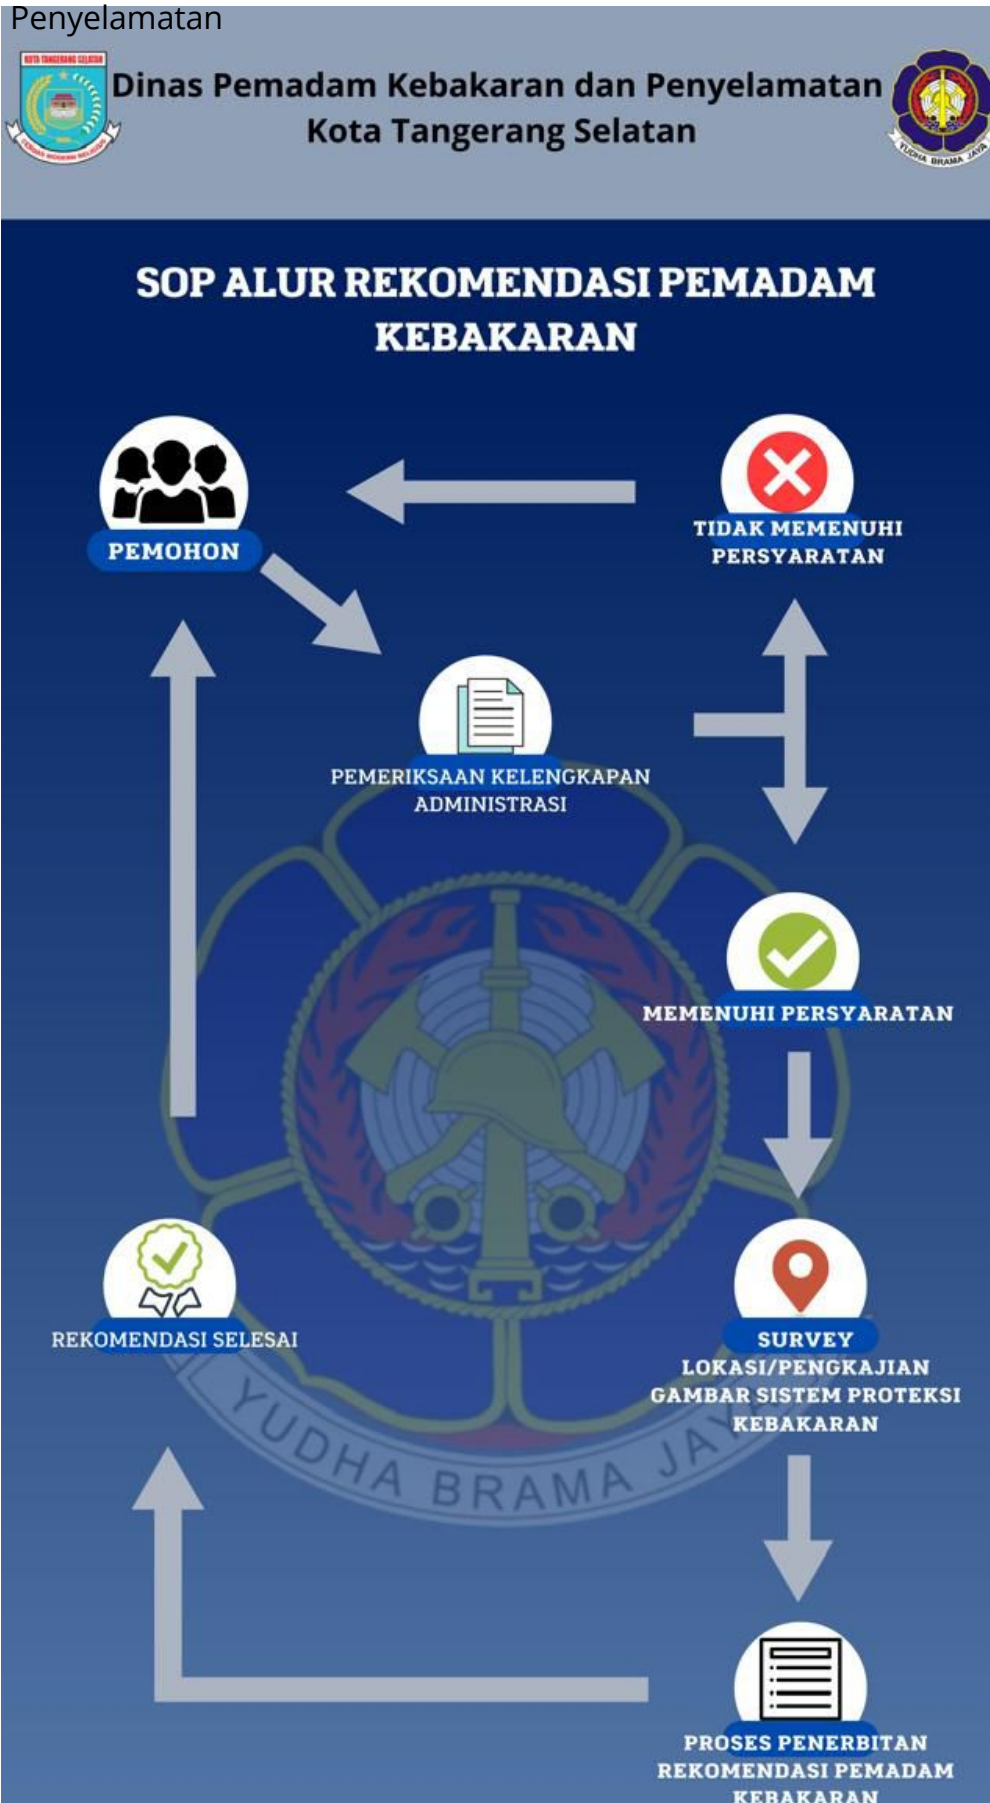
Penyelamatan

KOTA TANGERANG SELATAN

Dinas Pemadam Kebakaran dan Penyelamatan Kota Tangerang Selatan

YUDHA BRAMA JAYA

SOP ALUR REKOMENDASI PEMADAM KEBAKARAN

PEMOHON

TIDAK MEMENUHI PERSYARATAN

PEMERIKSAAN KELENGKAPAN ADMINISTRASI

MEMENUHI PERSYARATAN

REKOMENDASI SELESAI

SURVEY LOKASI/PENGKAJIAN GAMBAR SISTEM PROTEKSI KEBAKARAN

YUDHA BRAMA JAYA

PROSES PENERBITAN REKOMENDASI PEMADAM KEBAKARAN